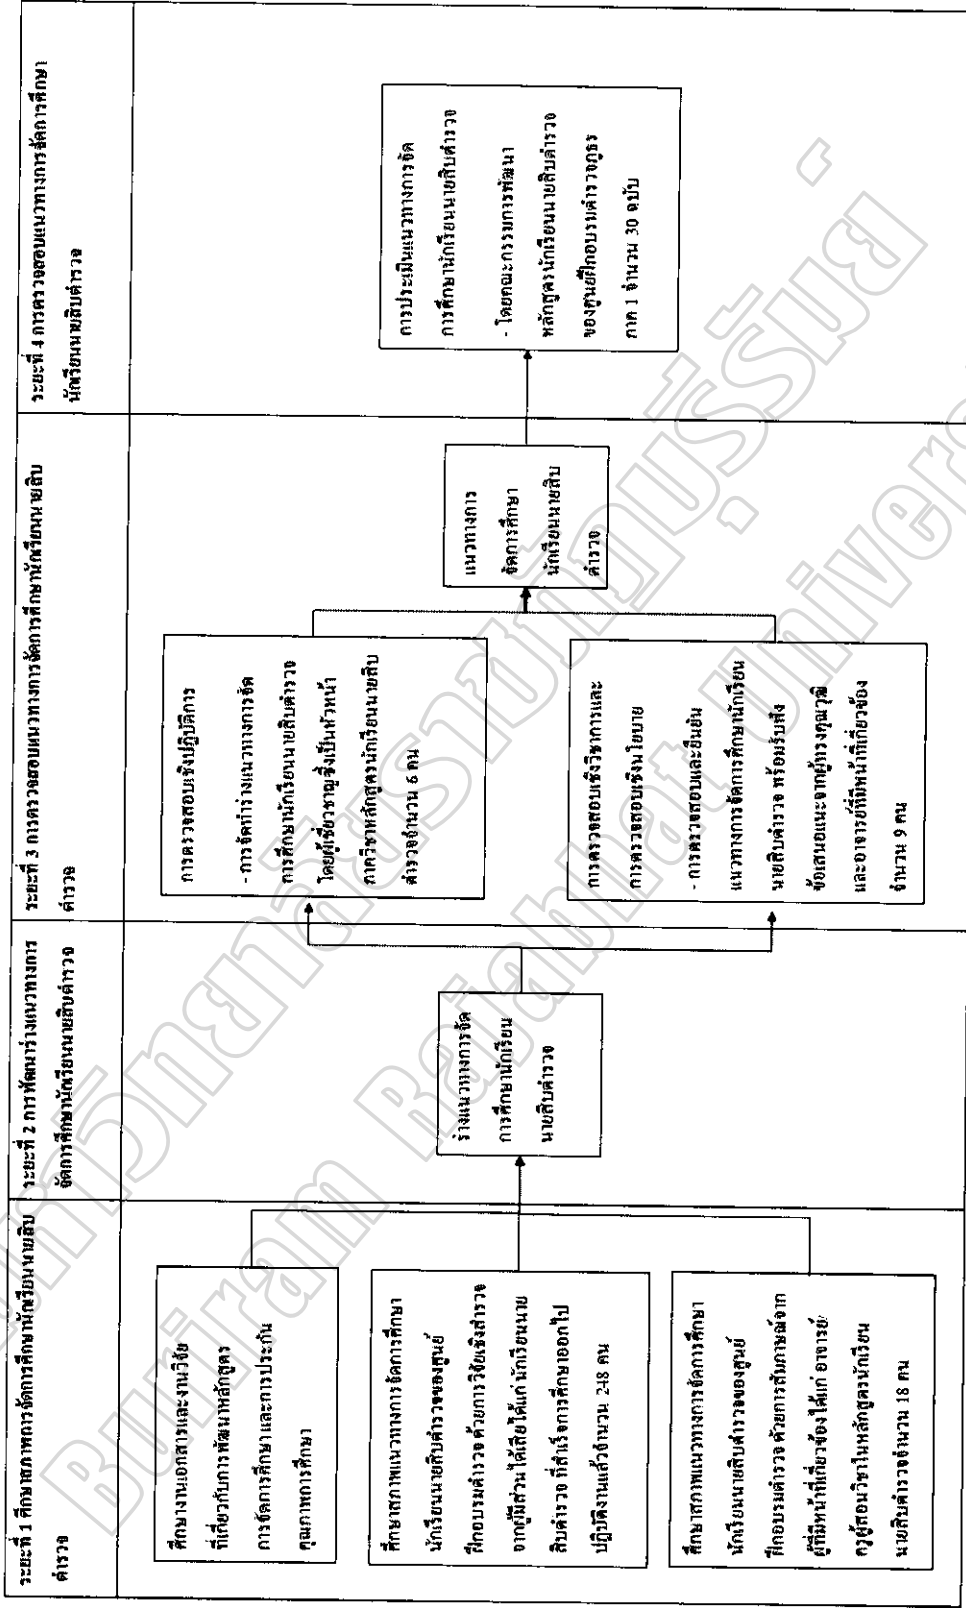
ระยะที่ 1 ศึกษาสภาพการจัดการศึกษานักเรียนนายสิบตำรวจ

ศึกษางานเอกสารและงานวิจัยที่เกี่ยวกับการพัฒนาหลักสูตร การจัดการศึกษาและการประกันคุณภาพการศึกษา

ศึกษาสภาพแนวทางการจัดการศึกษานักเรียนนายสิบตำรวจของศูนย์ฝึกอบรมตำรวจ ด้วยการวิจัยเชิงสำรวจจากผู้มีส่วนได้เสียได้แก่นักเรียนนายสิบตำรวจ ที่สำเร็จการศึกษาออกไปปฏิบัติงานแล้วจำนวน 248 คน

ศึกษาสภาพแนวทางการจัดการศึกษานักเรียนนายสิบตำรวจของศูนย์ฝึกอบรมตำรวจ ด้วยการสัมภาษณ์จากผู้ที่มีหน้าที่เกี่ยวข้อง ได้แก่ อาจารย์/ครูผู้สอนวิชาในหลักสูตรนักเรียนนายสิบตำรวจจำนวน 18 คน

ระยะที่ 2 การพัฒนาร่างแนวทางการจัดการศึกษานักเรียนนายสิบตำรวจ

ร่างแนวทางการจัดการศึกษานักเรียนนายสิบตำรวจ

ระยะที่ 3 การตรวจสอบแนวทางการจัดการศึกษานักเรียนนายสิบตำรวจ

การตรวจสอบเชิงปฏิบัติการ
- การจัดทำร่างแนวทางการจัดการศึกษานักเรียนนายสิบตำรวจ โดยผู้เชี่ยวชาญซึ่งเป็นหัวหน้าภาควิชาหลักสูตรนักเรียนนายสิบตำรวจจำนวน 6 คน

การตรวจสอบเชิงวิชาการและการตรวจสอบเชิงนโยบาย
- การตรวจสอบและยืนยันแนวทางการจัดการศึกษานักเรียนนายสิบตำรวจ พร้อมรับฟังข้อเสนอแนะจากผู้ทรงคุณวุฒิและอาจารย์ที่มีหน้าที่เกี่ยวข้องจำนวน 9 คน

แนวทางการจัดการศึกษานักเรียนนายสิบตำรวจ

ระยะที่ 4 การตรวจสอบแนวทางการจัดการศึกษานักเรียนนายสิบตำรวจ

การประเมินแนวทางการจัดการศึกษานักเรียนนายสิบตำรวจ
- โดยคณะกรรมการพัฒนาหลักสูตรนักเรียนนายสิบตำรวจของศูนย์ฝึกอบรมตำรวจภูธรภาค 1 จำนวน 30 ฉบับ